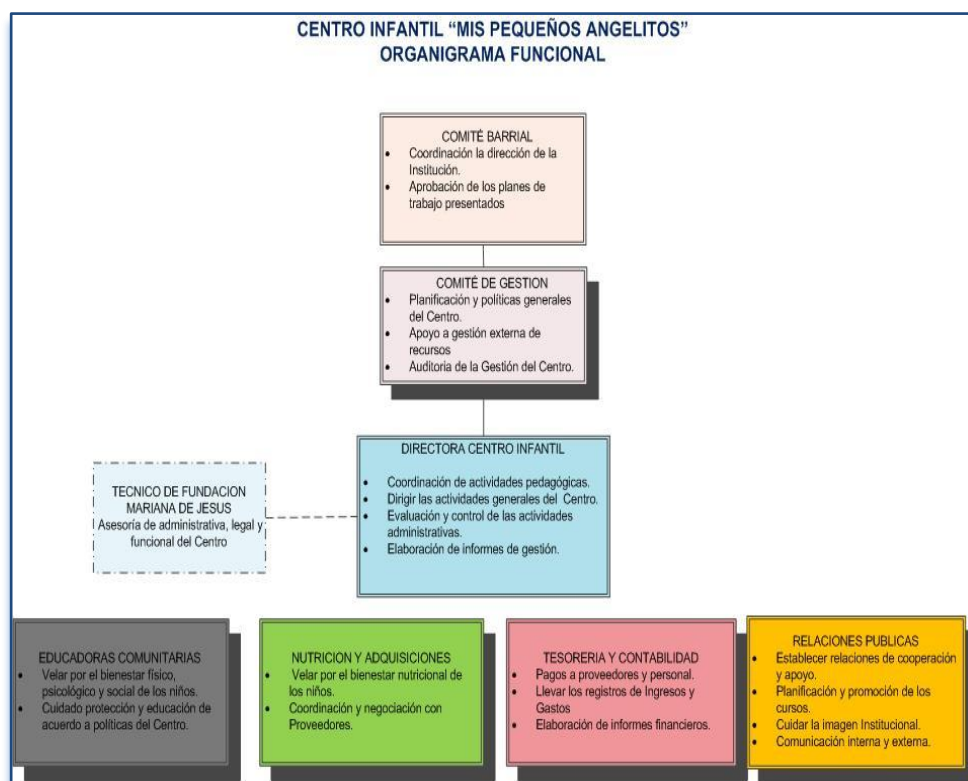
CENTRO INFANTIL “MIS PEQUEÑOS ANGELITOS”
ORGANIGRAMA FUNCIONAL

COMITÉ BARRIAL
• Coordinación la dirección de la Institución.
• Aprobación de los planes de trabajo presentados

COMITÉ DE GESTION
• Planificación y políticas generales del Centro.
• Apoyo a gestión externa de recursos
• Auditoria de la Gestión del Centro.

DIRECTORA CENTRO INFANTIL
• Coordinación de actividades pedagógicas.
• Dirigir las actividades generales del Centro.
• Evaluación y control de las actividades administrativas.
• Elaboración de informes de gestión.

TECNICO DE FUNDACION MARIANA DE JESUS
Asesoría de administrativa, legal y funcional del Centro

EDUCADORAS COMUNITARIAS
• Velar por el bienestar físico, psicológico y social de los niños.
• Cuidado protección y educación de acuerdo a políticas del Centro.

NUTRICION Y ADQUISICIONES
• Velar por el bienestar nutricional de los niños.
• Coordinación y negociación con Proveedores.

TESORERIA Y CONTABILIDAD
• Pagos a proveedores y personal.
• Llevar los registros de Ingresos y Gastos
• Elaboración de informes financieros.

RELACIONES PUBLICAS
• Establecer relaciones de cooperación y apoyo.
• Planificación y promoción de los cursos.
• Cuidar la imagen Institucional.
• Comunicación interna y externa.